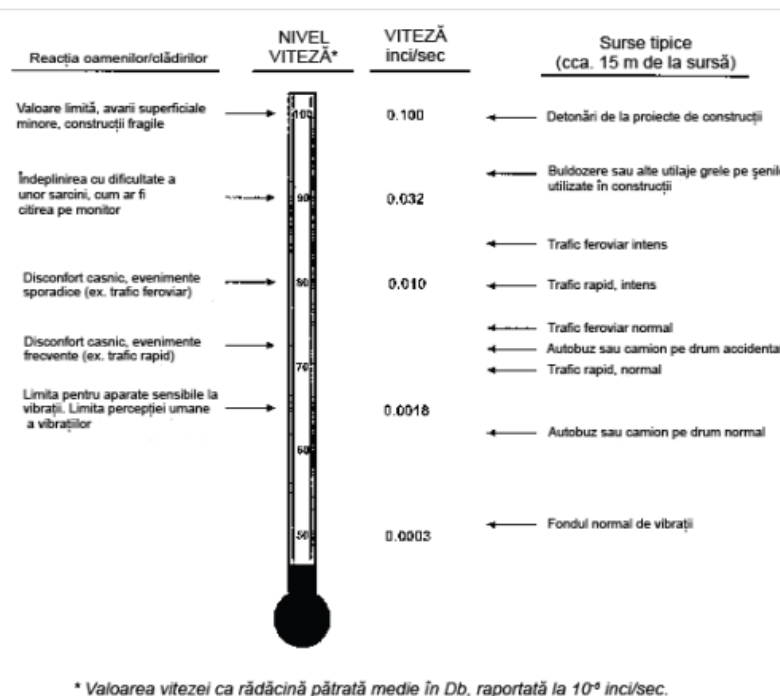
Reacția oamenilor/clădirilor

NIVEL VITEZĂ*

VITEZĂ inci/sec

Surse tipice (cca. 15 m de la sursă)

Valoare limită, avarii superficiale minore, construcții fragile

100

0.100

Detonări de la proiecte de construcții

Buldozere sau alte utilaje grele pe șenile utilizate în construcții

Îndeplinirea cu dificultate a unor sarcini, cum ar fi citirea pe monitor

90

0.032

Trafic feroviar intens

Disconfort casnic, evenimente sporadice (ex. trafic feroviar)

80

0.010

Trafic rapid, intens

Trafic feroviar normal

Disconfort casnic, evenimente frecvente (ex. trafic rapid)

Autobuz sau camion pe drum accidentat

70

Trafic rapid, normal

Limita pentru aparate sensibile la vibrații. Limita percepției umane a vibrațiilor

0.0018

Autobuz sau camion pe drum normal

60

Fondul normal de vibrații

50

0.0003

* Valoarea vitezei ca rădăcină pătrată medie în Db, raportată la $10^{-6}$ inci/sec.